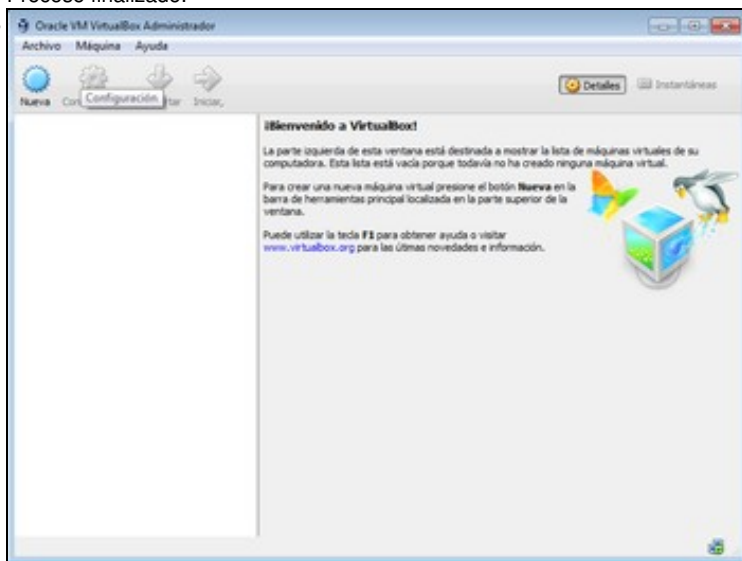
Proceso finalizado.

Oracle VM VirtualBox Administrador

Archivo Máquina Ayuda

Nueva Co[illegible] Configuración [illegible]tar Iniciar,

Detalles Instantáneas

¡Bienvenido a VirtualBox!

La parte izquierda de esta ventana está destinada a mostrar la lista de máquinas virtuales de su computadora. Esta lista está vacía porque todavía no ha creado ninguna máquina virtual.

Para crear una nueva máquina virtual presione el botón **Nueva** en la barra de herramientas principal localizada en la parte superior de la ventana.

Puede utilizar la tecla **F1** para obtener ayuda o visitar www.virtualbox.org para las últimas novedades e información.